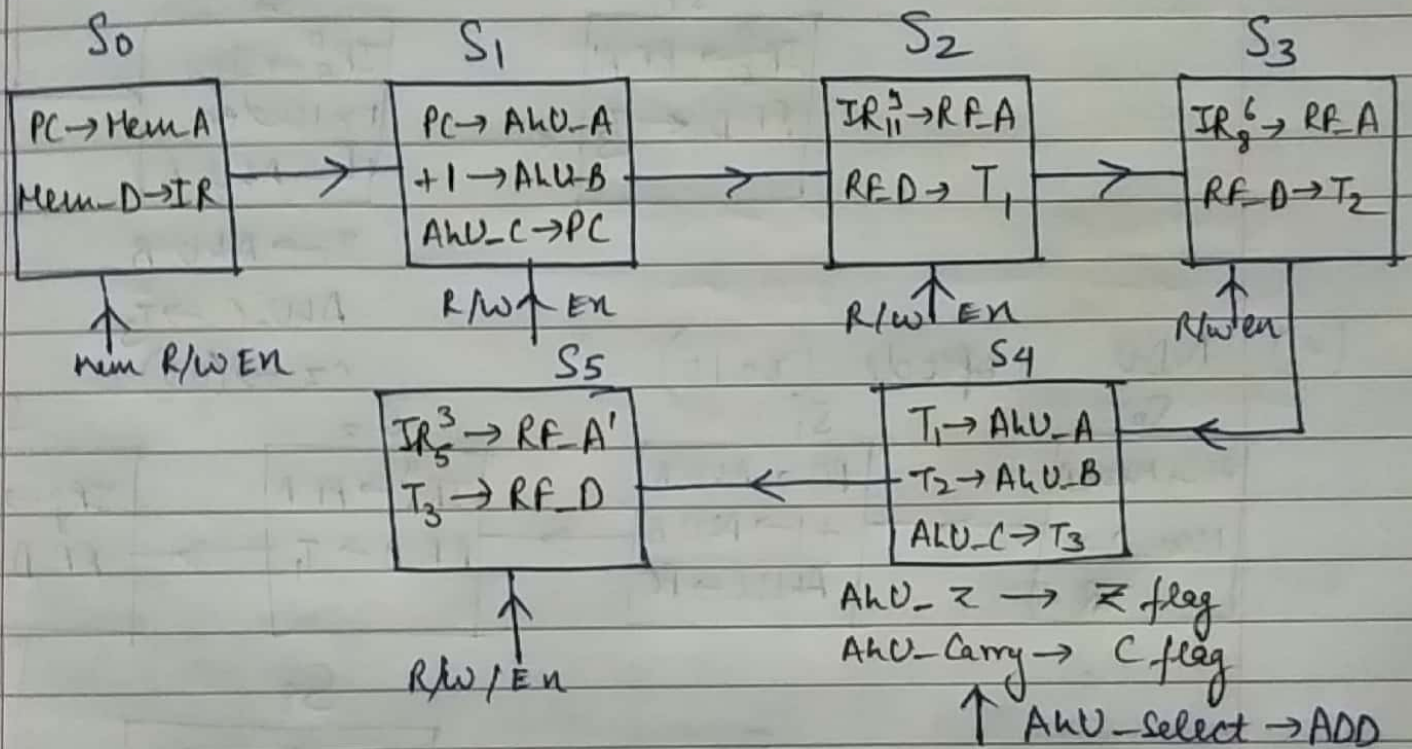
$S_0$

PC → Mem_A
Mem_D → IR

mem R/W En

$S_1$

PC → ALU_A
+1 → ALU_B
ALU_C → PC

R/W En

$S_2$

$IR_{11}^{9}$ → RF_A
RF_D → $T_1$

R/W En

$S_3$

$IR_{8}^{6}$ → RF_A
RF_D → $T_2$

R/W en

$S_4$

$T_1$ → ALU_A
$T_2$ → ALU_B
ALU_C → $T_3$

ALU_Z → Z flag
ALU_Carry → C flag
ALU_Select → ADD

$S_5$

$IR_{5}^{3}$ → RF_A'
$T_3$ → RF_D

R/W / En